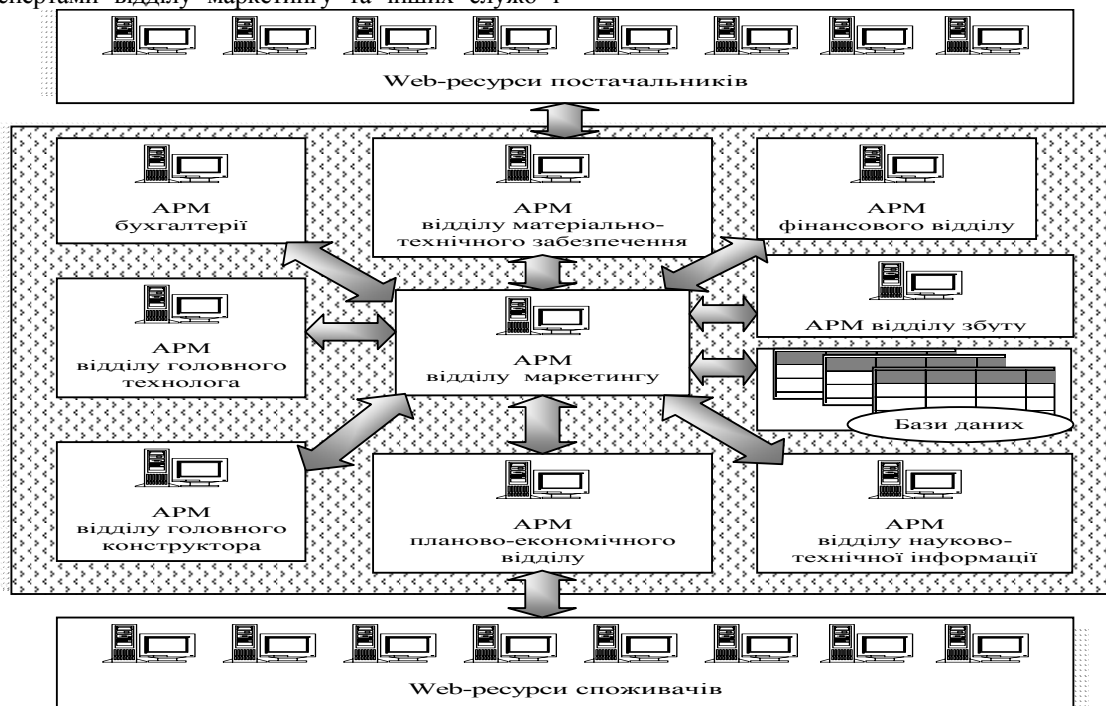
експертами відділу маркетингу та інших служб і

Web-ресурси постачальників

АРМ бухгалтерії

АРМ відділу матеріально-технічного забезпечення

АРМ фінансового відділу

АРМ відділу головного технолога

АРМ відділу маркетингу

АРМ відділу збуту

Бази даних

АРМ відділу головного конструктора

АРМ планово-економічного відділу

АРМ відділу науково-технічної інформації

Web-ресурси споживачів